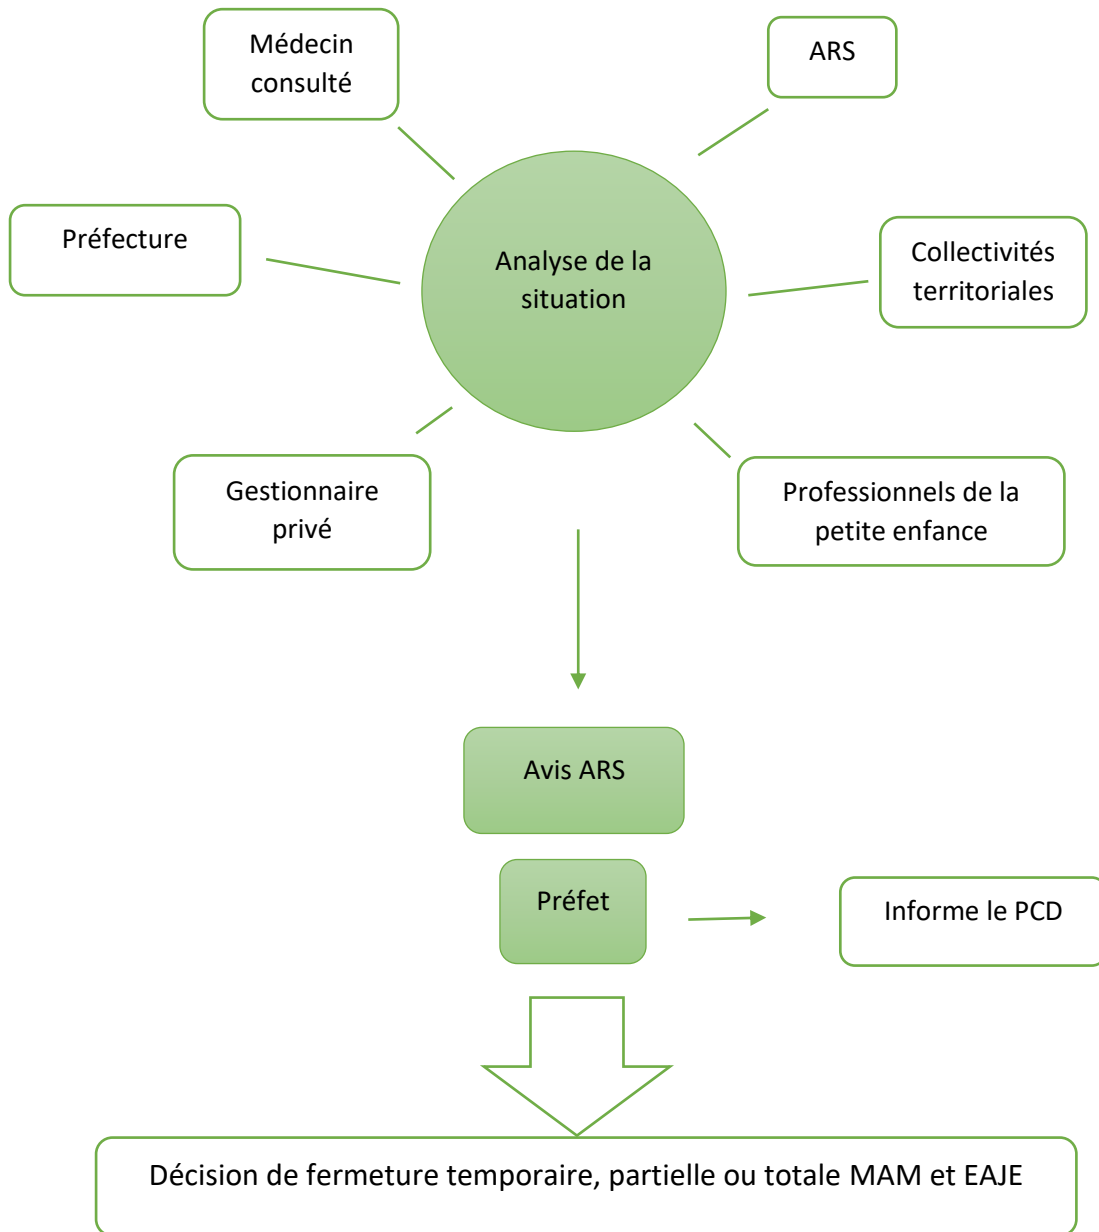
Médecin consulté

ARS

Préfecture

Analyse de la situation

Collectivités territoriales

Gestionnaire privé

Professionnels de la petite enfance

Avis ARS

Préfet

Informe le PCD

Décision de fermeture temporaire, partielle ou totale MAM et EAJE